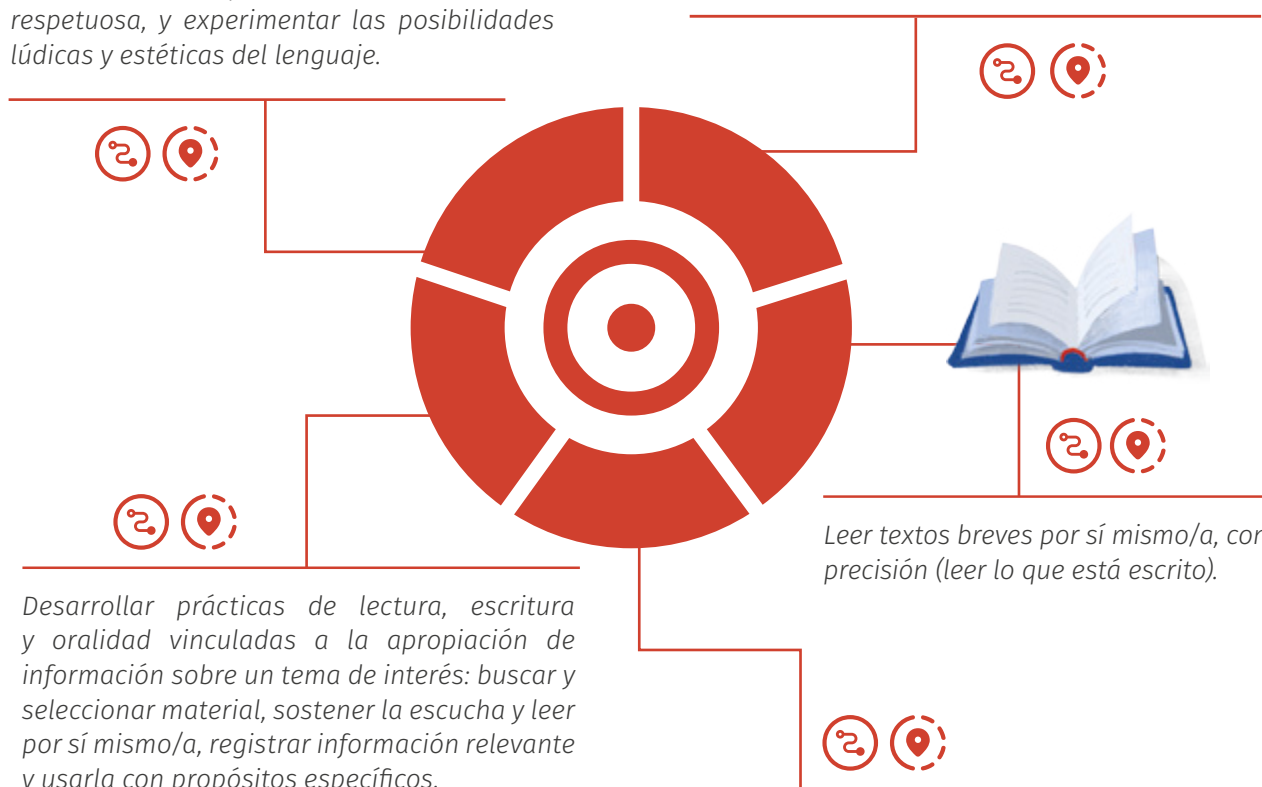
respetuosa, y experimentar las posibilidades lúdicas y estéticas del lenguaje.

Leer textos breves por sí mismo/a, cor precisión (leer lo que está escrito).

Desarrollar prácticas de lectura, escritura y oralidad vinculadas a la apropiación de información sobre un tema de interés: buscar y seleccionar material, sostener la escucha y leer por sí mismo/a, registrar información relevante y usarla con propósitos específicos.